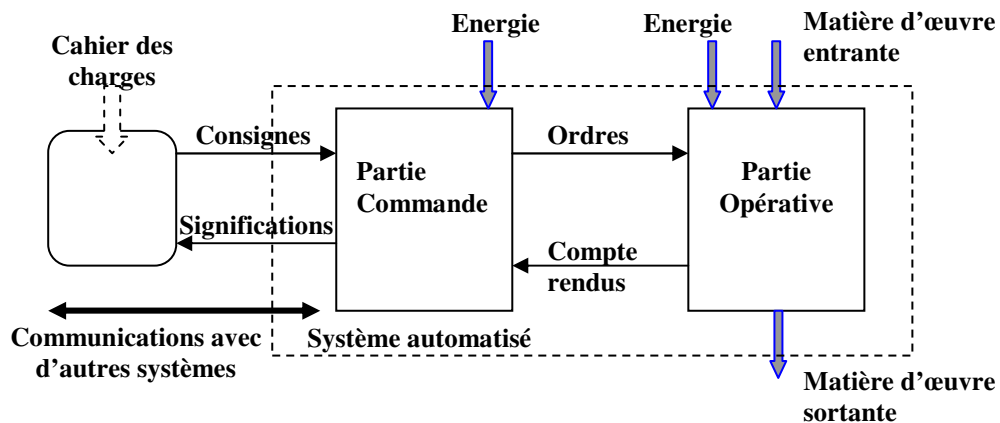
Cahier des charges

Energie

Energie

Matière d'œuvre entrante

Consignes

Partie Commande

Ordres

Partie Opérative

Significations

Compte rendus

Communications avec d'autres systèmes

Système automatisé

Matière d'œuvre sortante